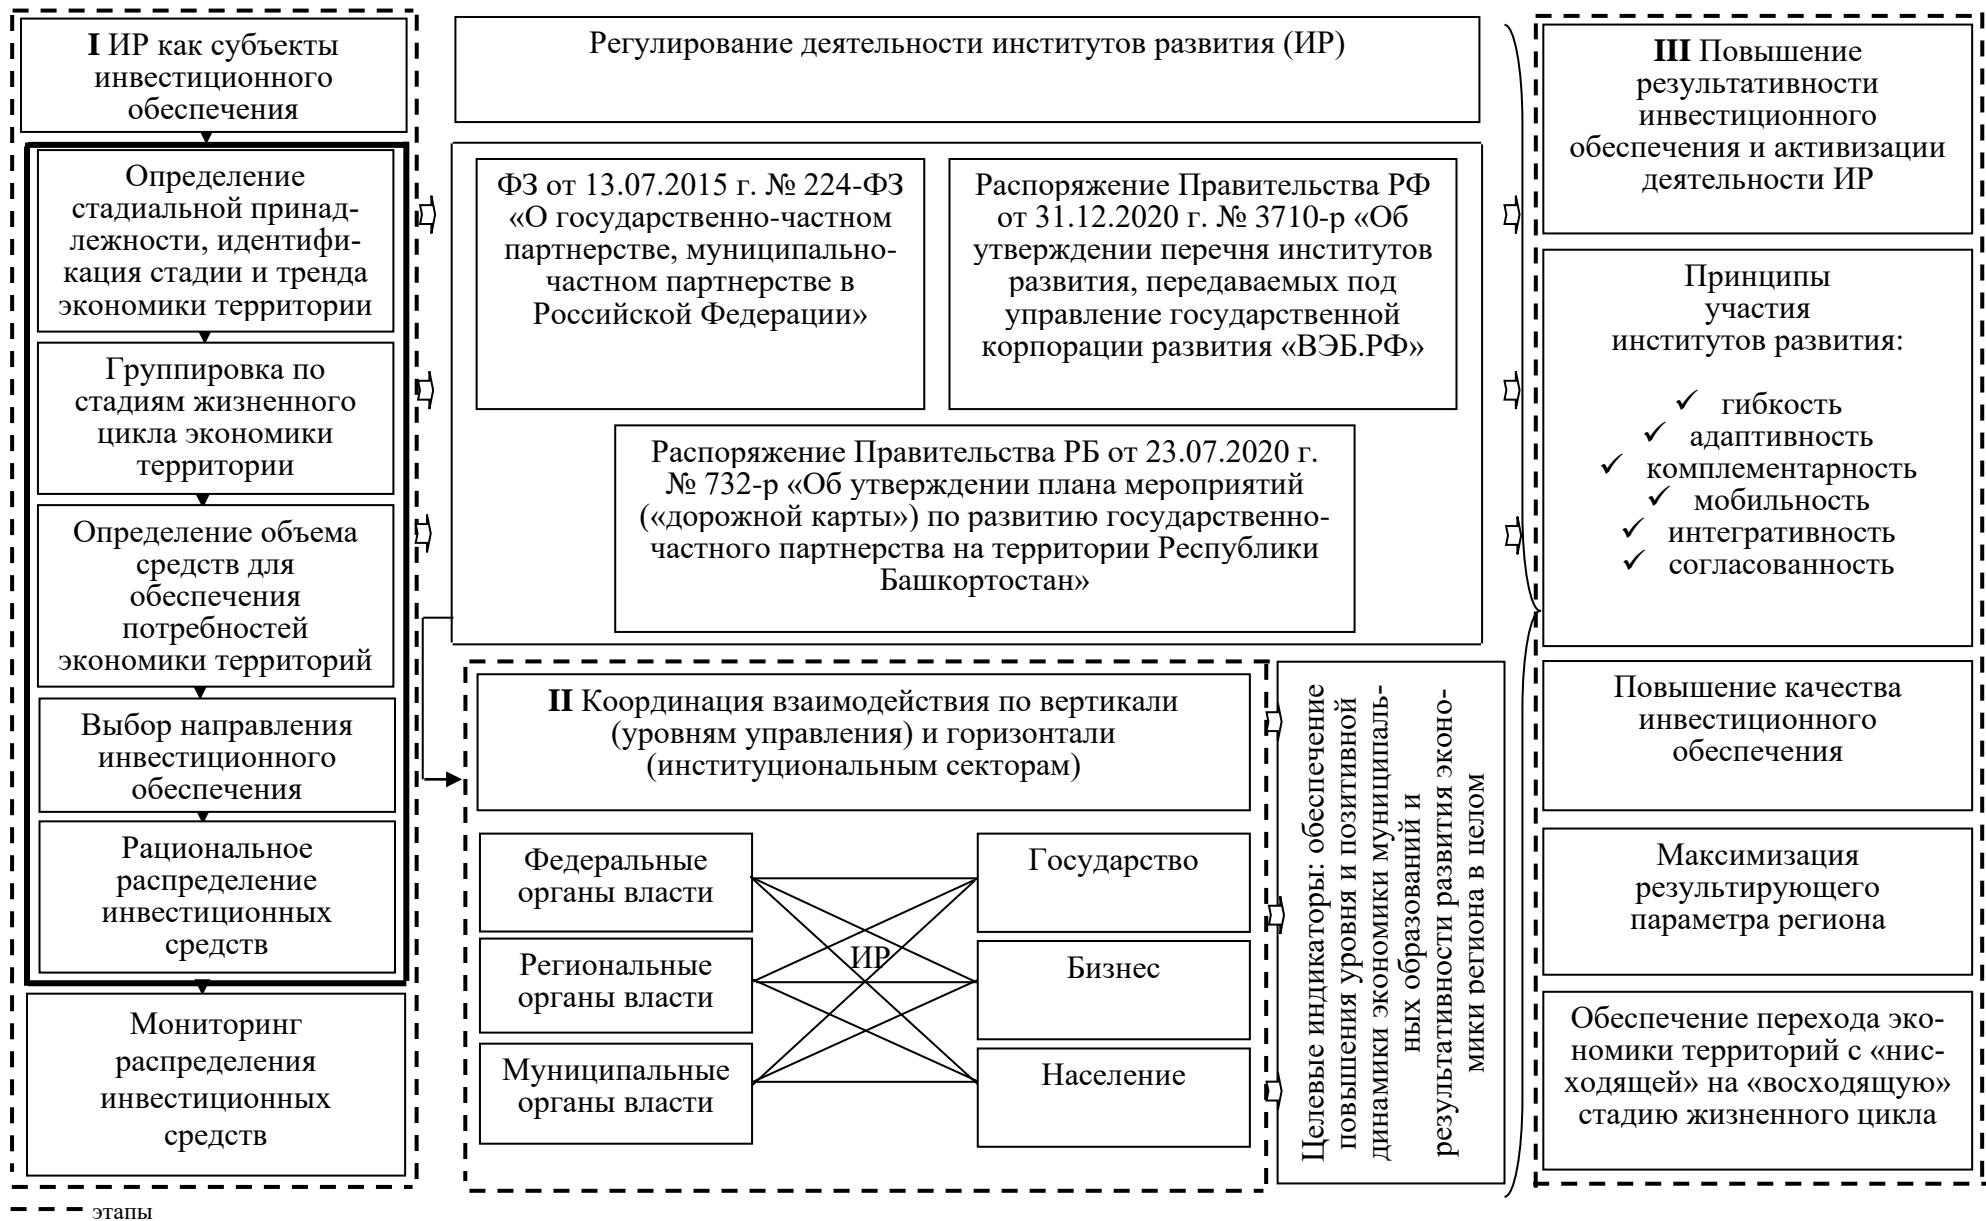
**I** ИР как субъекты инвестиционного обеспечения

Определение стадиальной принадлежности, идентификация стадии и тренда экономики территории

Группировка по стадиям жизненного цикла экономики территории

Определение объема средств для обеспечения потребностей экономики территорий

Выбор направления инвестиционного обеспечения

Рациональное распределение инвестиционных средств

Мониторинг распределения инвестиционных средств

Регулирование деятельности институтов развития (ИР)

ФЗ от 13.07.2015 г. № 224-ФЗ «О государственно-частном партнерстве, муниципально-частном партнерстве в Российской Федерации»

Распоряжение Правительства РФ от 31.12.2020 г. № 3710-р «Об утверждении перечня институтов развития, передаваемых под управление государственной корпорации развития «ВЭБ.РФ»

Распоряжение Правительства РБ от 23.07.2020 г. № 732-р «Об утверждении плана мероприятий («дорожной карты») по развитию государственно-частного партнерства на территории Республики Башкортостан»

**II** Координация взаимодействия по вертикали (уровням управления) и горизонтали (институциональным секторам)

Федеральные органы власти

Региональные органы власти

Муниципальные органы власти

ИР

Государство

Бизнес

Население

Целевые индикаторы: обеспечение повышения уровня и позитивной динамики экономики муниципальных образований и результативности развития экономики региона в целом

**III** Повышение результативности инвестиционного обеспечения и активизации деятельности ИР

Принципы участия институтов развития:

✓ гибкость
✓ адаптивность
✓ комплементарность
✓ мобильность
✓ интегративность
✓ согласованность

Повышение качества инвестиционного обеспечения

Максимизация результирующего параметра региона

Обеспечение перехода экономики территорий с «нисходящей» на «восходящую» стадию жизненного цикла

этапы